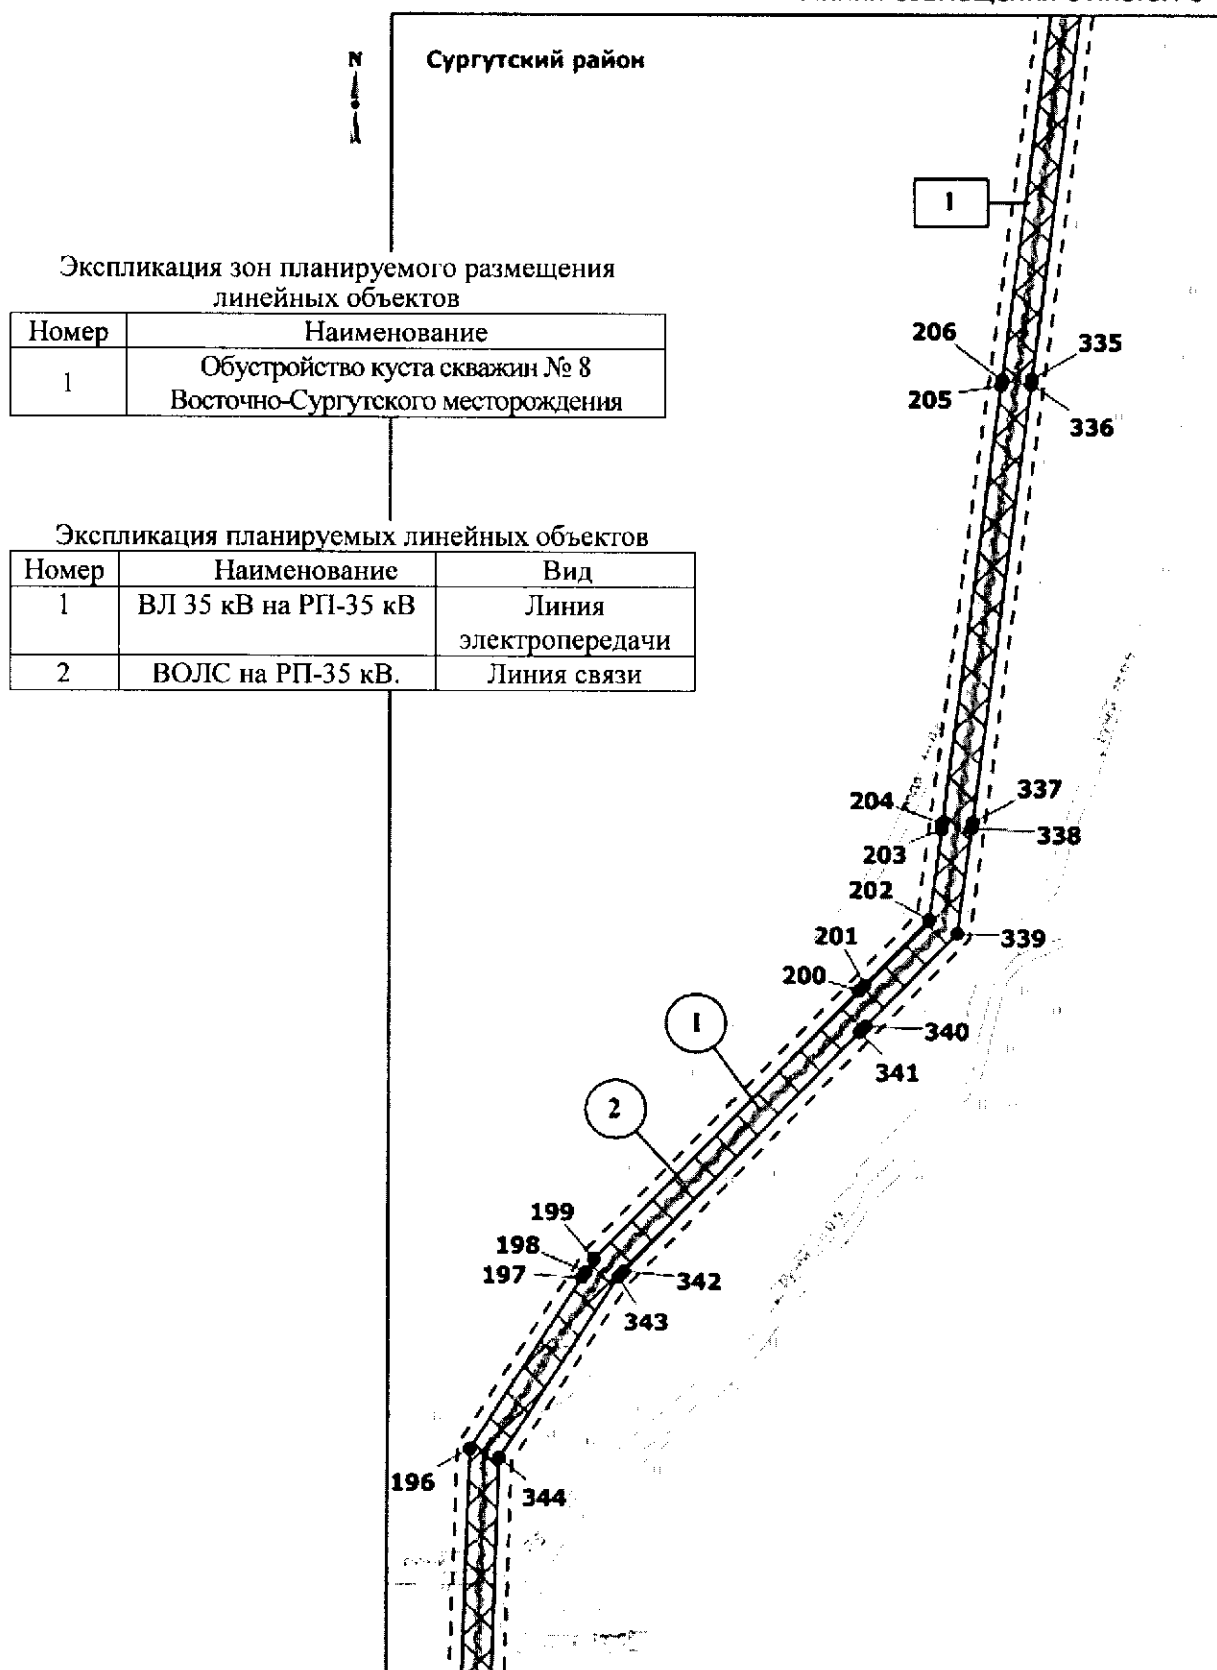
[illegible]

N

Сургутский район

1

Экспликация зон планируемого размещения линейных объектов

| Номер | Наименование |
|---|---|
| 1 | Обустройство куста скважин № 8 Восточно-Сургутского месторождения |

Экспликация планируемых линейных объектов

| Номер | Наименование | Вид |
|---|---|---|
| 1 | ВЛ 35 кВ на РП-35 кВ | Линия электропередачи |
| 2 | ВОЛС на РП-35 кВ. | Линия связи |

206
335
205
336
204
337
203
338
202
339
201
200
340
341
1
2
199
198
197
342
343
196
344